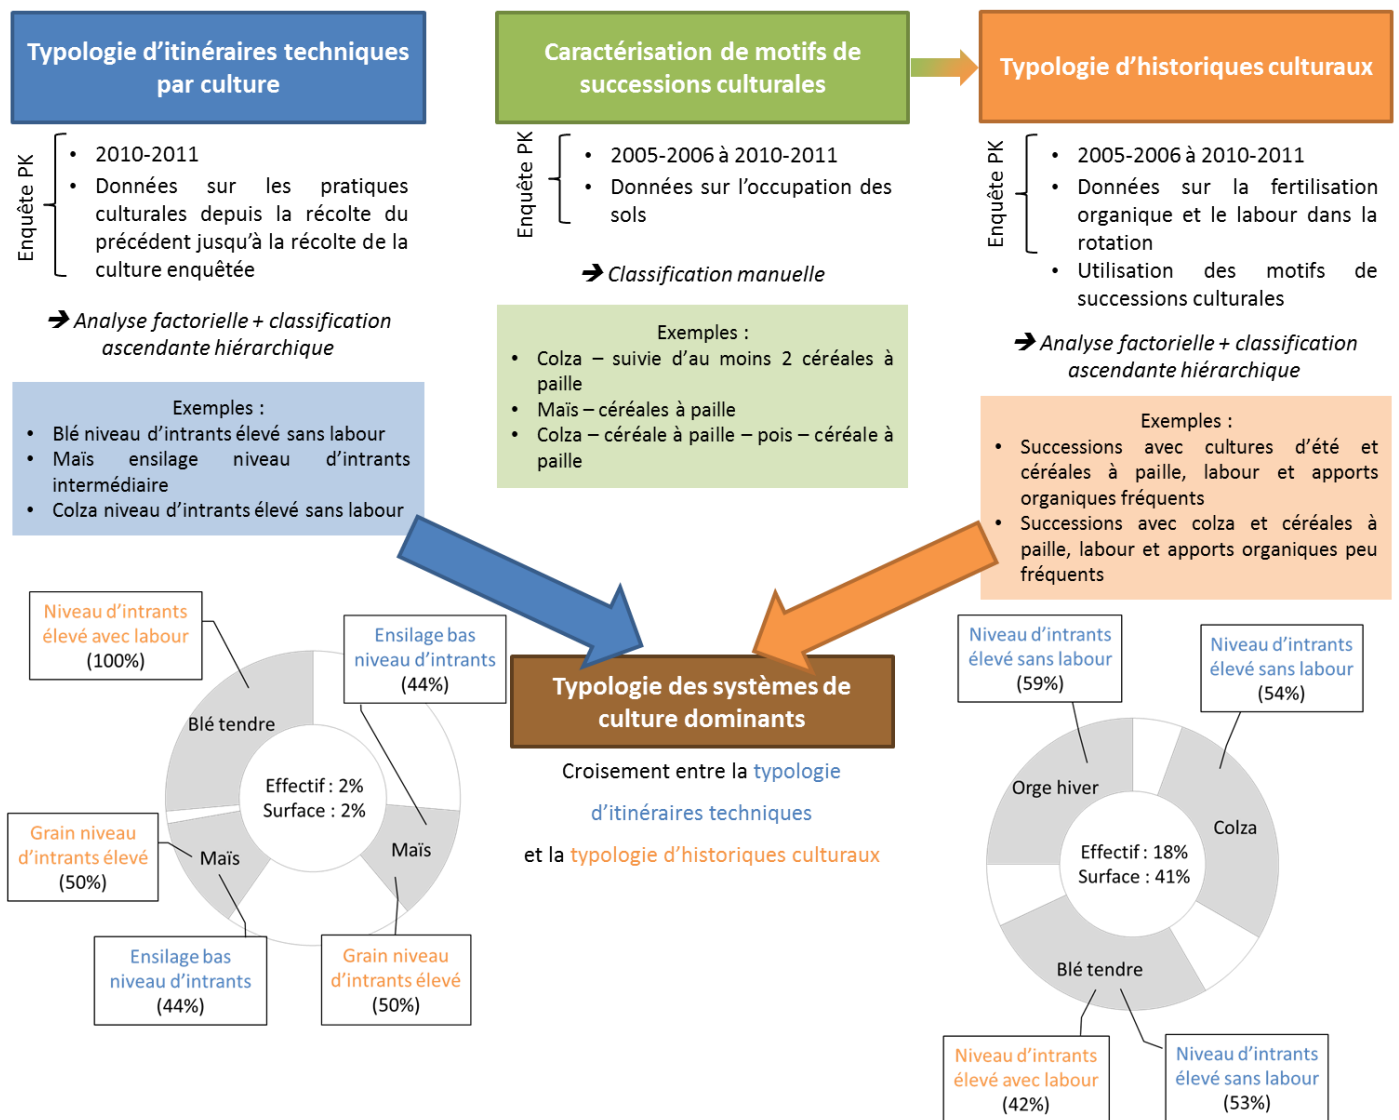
Typologie d'itinéraires techniques par culture

Enquête PK

- 2010-2011
- Données sur les pratiques culturales depuis la récolte du précédent jusqu'à la récolte de la culture enquêtée

➔ Analyse factorielle + classification ascendante hiérarchique

Exemples :
- Blé niveau d'intrants élevé sans labour
- Maïs ensilage niveau d'intrants intermédiaire
- Colza niveau d'intrants élevé sans labour

Caractérisation de motifs de successions culturales

Enquête PK

- 2005-2006 à 2010-2011
- Données sur l'occupation des sols

➔ Classification manuelle

Exemples :
- Colza – suivie d'au moins 2 céréales à paille
- Maïs – céréales à paille
- Colza – céréale à paille – pois – céréale à paille

Typologie d'historiques culturaux

Enquête PK

- 2005-2006 à 2010-2011
- Données sur la fertilisation organique et le labour dans la rotation
- Utilisation des motifs de successions culturales

➔ Analyse factorielle + classification ascendante hiérarchique

Exemples :
- Successions avec cultures d'été et céréales à paille, labour et apports organiques fréquents
- Successions avec colza et céréales à paille, labour et apports organiques peu fréquents

Niveau d'intrants élevé avec labour (100%)

Ensilage bas niveau d'intrants (44%)

Blé tendre

Effectif : 2%
Surface : 2%

Maïs

Maïs

Grain niveau d'intrants élevé (50%)

Ensilage bas niveau d'intrants (44%)

Grain niveau d'intrants élevé (50%)

Typologie des systèmes de culture dominants

Croisement entre la typologie d'itinéraires techniques

et la typologie d'historiques culturaux

Niveau d'intrants élevé sans labour (59%)

Niveau d'intrants élevé sans labour (54%)

Orge hiver

Colza

Effectif : 18%
Surface : 41%

Blé tendre

Niveau d'intrants élevé avec labour (42%)

Niveau d'intrants élevé sans labour (53%)